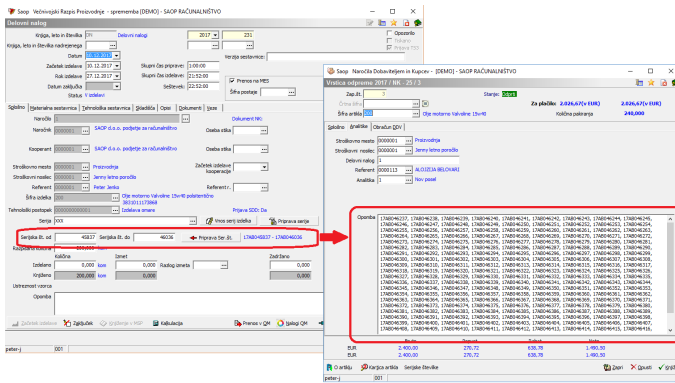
Saop Večnivojski Razpis Proizvodnje - sprememba [DEMO] - SAOP RAČUNALNIŠTVO

Delovni nalog

Knjiga, leto in številka DN Delovni nalog 2017 231
Knjiga, leto in številka nadrejenega
Datum
Začetek izdelave 10.12.2017 Skupni čas priprave 1:00:00
Rok izdelave 07.12.2017 Skupni čas izdelave 22:52:00
Datum zaključka Seštevek 23:52:00
Status V izdelavi
Verzija sestavnice
Opravljeno
Prenos na MES
Šifra postaje

Splošno Materialna sestavnica Tehnološka sestavnica Skladišča Opisi Dokumenti Vste

Naročilo Dokument NK:
Naročnik 0000001 SAOP d.o.o. podjetje za računalništvo Oseba stika
Kooperant 0000001 SAOP d.o.o. podjetje za računalništvo Oseba stika
Stroškovno mesto 0000001 Proizvodnja
Stroškovni nosilec 0000001 Jenny leline poročilo
Referent Peter Jenko
Šifra izdelka Olje motorno Valvoline 15w40
Tehnološki postopek
Serija 001
Vnos serij izdelka Priprava serije

Serijska št. od 46037 Serijska št. do 46036 Priprava Ser. št. 17AB046037 - 17AB046336

Količina Izmet Zadržano
Izdelano 200,000 kom
Knjiženo 200,000 kom

Opomba

Zaključek Kalkulacija Prenos v QM Nalogi QM

peter-j 001

Saop Naročila Dobaviteljem in Kupcev - [DEMO] - SAOP RAČUNALNIŠTVO

Vrstica odpremo 2017 / NK - 25 / 1

Zap.št. 7 Stanje: Odprt
Šifra artikla 001 Olje motorno Valvoline 15w40
Za plačilo: 2.026,67 (EUR)
Količina pakiranja 240,000

Splošno Analitike Obračun DDV

Stroškovno mesto 0000001 Proizvodnja
Stroškovni nosilec 0000001 Jenny leline poročilo
Delovni nalog 1
Referent 0000113 ALOJZIJA BELOKRI
Analitika 1 Nov posel

Opomba 17AB046233, 17AB046238, 17AB046239, 17AB046240, 17AB046241, 17AB046242, 17AB046243, 17AB046244, 17AB046245, 17AB046246, 17AB046247, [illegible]

EUR 2.400,00 270,72 635,78 1.490,50
EUR 2.400,00 270,72 635,78 1.490,50

O artiklu Kartica artikla Serijske številke Zapri Shrani

peter-j 001